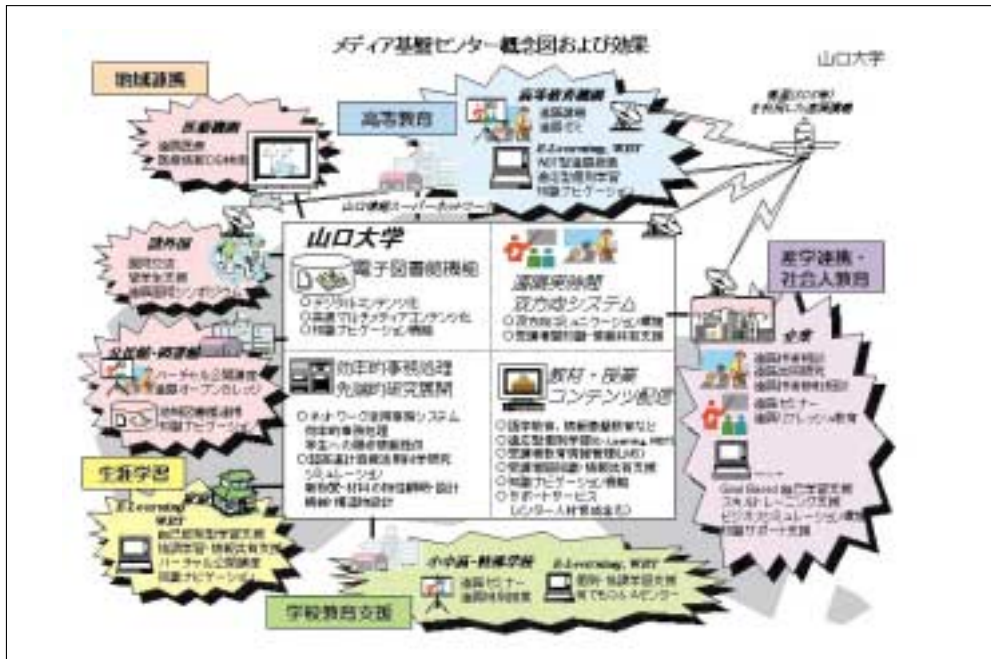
メディア基盤センター概念図および効果

山口大学

地域連携

医療連携

高等教育

高等教育機関

E-Learning, WBT

山口情報スーパーネットワーク

山口大学

電子図書館機能

遠隔実時間双方向システム

産学連携・社会人教育

企業

効率的事務処理

先端的研究展開

教材・授業コンテンツ配信

生涯学習

E-Learning

WBT

小中高・特殊学校

E-Learning, WBT

学校教育支援

Goal Based

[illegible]